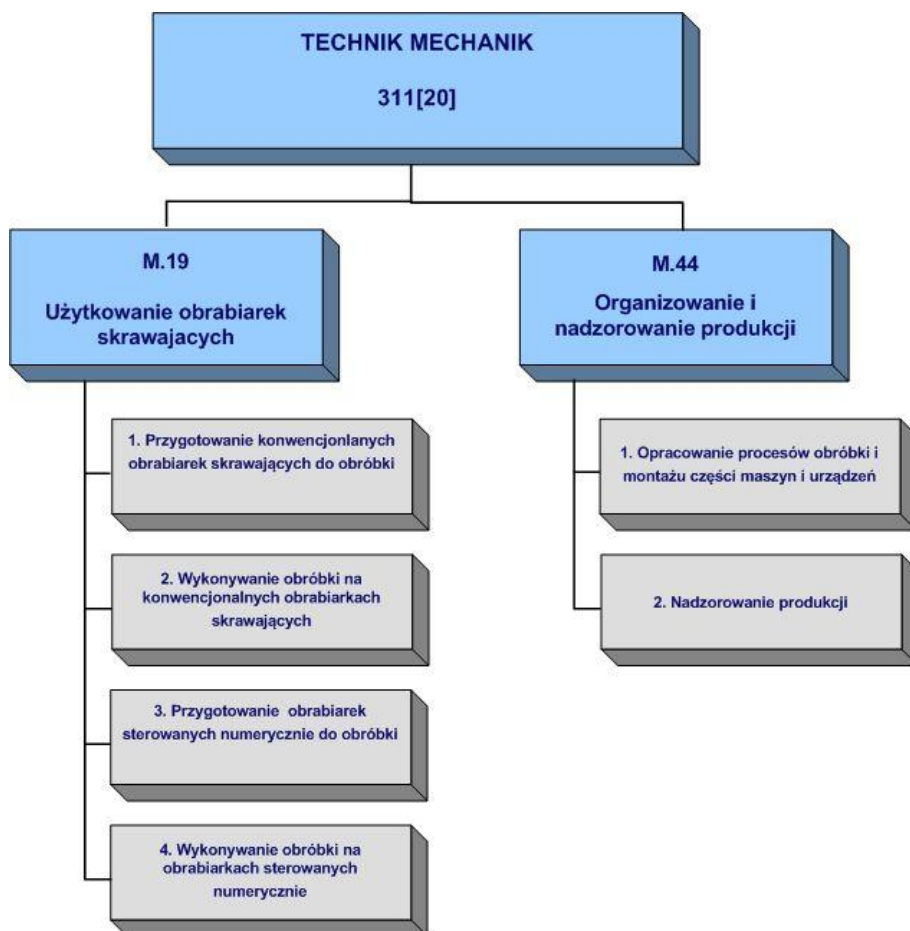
TECHNIK MECHANIK

311[20]

M.19

Użytkowanie obrabiarek skrawajacych

1. Przygotowanie konwencjonlanych obrabiarek skrawających do obróbki

2. Wykonywanie obróbki na konwencjonalnych obrabiarkach skrawających

3. Przygotowanie obrabiarek sterowanych numerycznie do obróbki

4. Wykonywanie obróbki na obrabiarkach sterowanych numerycznie

M.44

Organizowanie i nadzorowanie produkcji

1. Opracowanie procesów obróbki i montażu części maszyn i urządzeń

2. Nadzorowanie produkcji